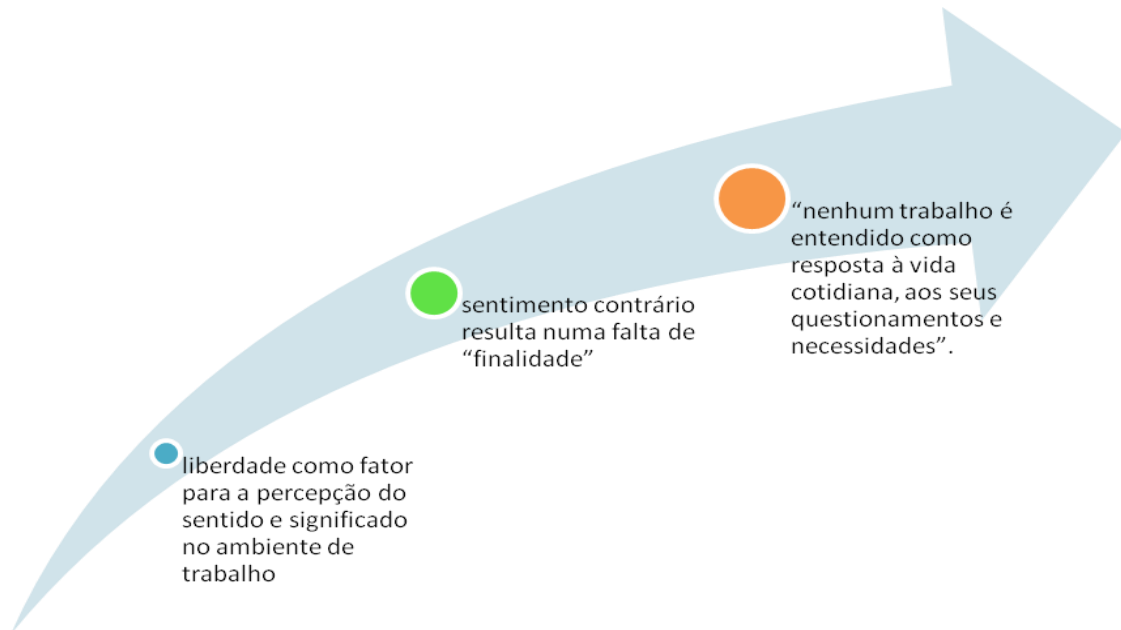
liberdade como fator para a percepção do sentido e significado no ambiente de trabalho

sentimento contrário resulta numa falta de “finalidade”

“nenhum trabalho é entendido como resposta à vida cotidiana, aos seus questionamentos e necessidades”.